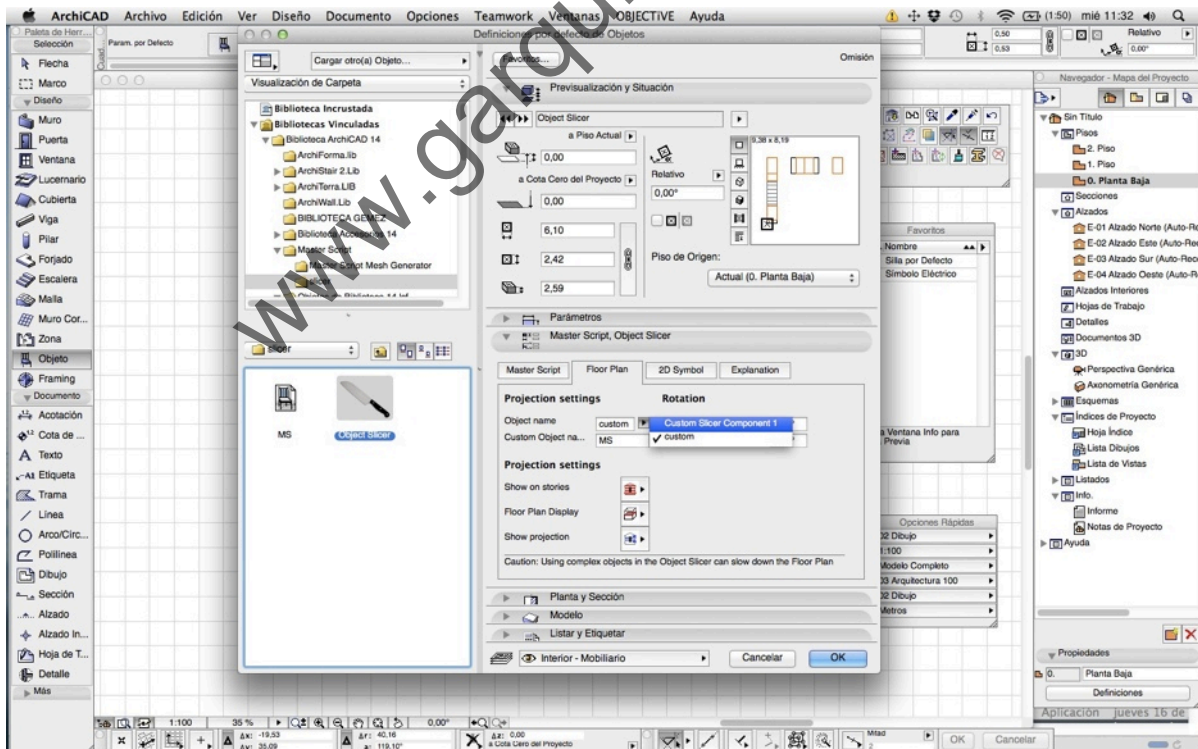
ArchiCAD Archivo Edición Ver Diseño Documento Opciones Teamwork Ventanas OBJECTiVE Ayuda
(1:50) mié 11:32

Paleta de Herr...
Selección
Param. por Defecto
Flecha
Marco
Diseño
Muro
Puerta
Ventana
Lucernario
Cubierta
Viga
Pilar
Forjado
Escalera
Malla
Muro Cor...
Zona
Objeto
Framing
Documento
Acotación
Cota de ...
Texto
Etiqueta
Trama
Línea
Arco/Circ...
Polilínea
Dibujo
Sección
Alzado
Alzado In...
Hoja de T...
Detalle
Más

Definiciones por defecto de Objetos
Cargar otro(a) Objeto...
Visualización de Carpeta
Biblioteca Incrustada
Bibliotecas Vinculadas
Biblioteca ArchiCAD 14
ArchiForma.lib
ArchiStair 2.Lib
ArchiTerra.LIB
ArchiWall.Lib
BIBLIOTECA GEMEZ
Biblioteca Accesorios 14
Master Script
Master Script Mesh Generator
Slicer
MS
Object Slicer

Favoritos...
Omisión
Previsualización y Situación
Object Slicer
a Piso Actual
0,00
a Cota Cero del Proyecto
0,00
Relativo
0,00°
6,10
2,42
2,59
Piso de Origen:
Actual (0. Planta Baja)
9,38 x 8,19
Parámetros
Master Script, Object Slicer
Master Script | Floor Plan | 2D Symbol | Explanation
Projection settings
Rotation
Object name
custom
Custom Slicer Component 1
Custom Object na...
MS
✓ custom
Projection settings
Show on stories
Floor Plan Display
Show projection
Caution: Using complex objects in the Object Slicer can slow down the Floor Plan
Planta y Sección
Modelo
Listar y Etiquetar
Interior - Mobiliario
Cancelar
OK

Relativo
0,50
0,53
0,00°
Favoritos
Nombre
Silla por Defecto
Símbolo Eléctrico
a Ventana Info para
Previa
Opciones Rápidas
02 Dibujo
1:100
Modelo Completo
03 Arquitectura 100
02 Dibujo
Metros

Navegador - Mapa del Proyecto
Sin Título
Pisos
2. Piso
1. Piso
0. Planta Baja
Secciones
Alzados
E-01 Alzado Norte (Auto-Re
E-02 Alzado Este (Auto-Re
E-03 Alzado Sur (Auto-Rec
E-04 Alzado Oeste (Auto-R
Alzados Interiores
Hojas de Trabajo
Detalles
Documentos 3D
3D
Perspectiva Genérica
Axonometría Genérica
Esquemas
Índices de Proyecto
Hoja Índice
Lista Dibujos
Lista de Vistas
Listados
Info.
Informe
Notas de Proyecto
Ayuda
Propiedades
0.
Planta Baja
Definiciones
Aplicación jueves 16 de

1:100
35 %
0,00°
Δx: -19,53
Δy: 35,09
Δr: 40,16
a: 119,10°
Δz: 0,00
a Cota Cero del Proyecto
Mitad
2
OK
Cancelar

www.garduno